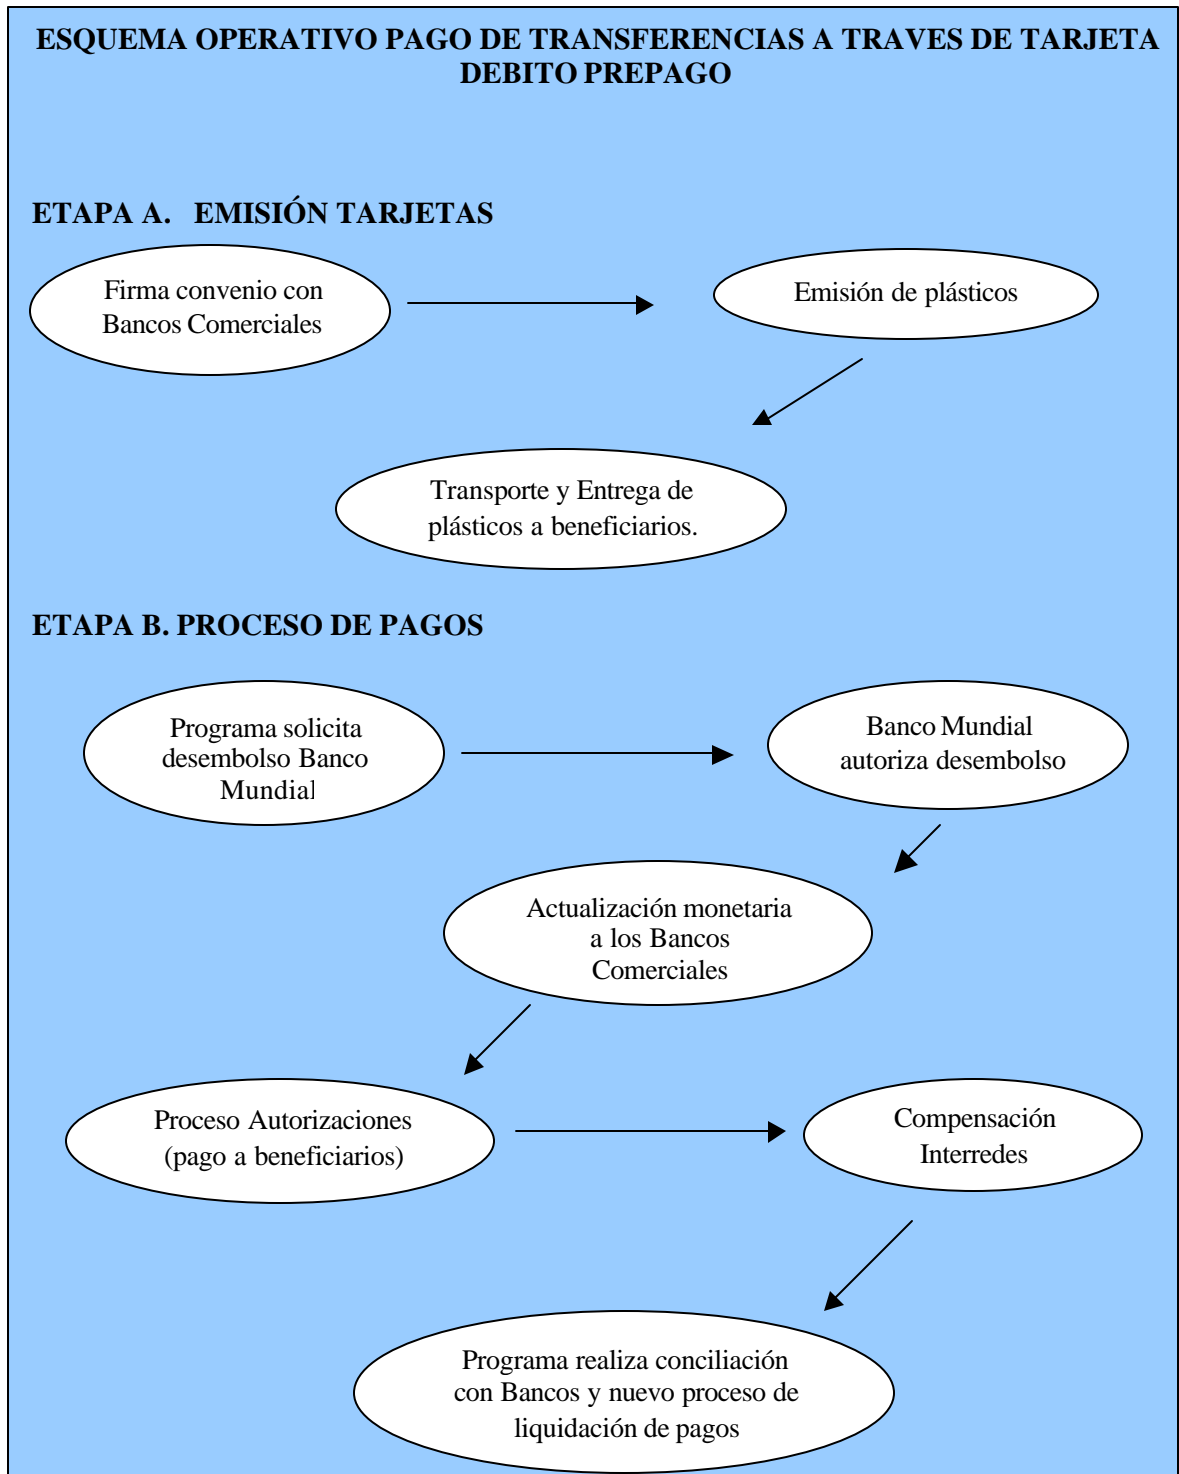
ESQUEMA OPERATIVO PAGO DE TRANSFERENCIAS A TRAVES DE TARJETA DEBITO PREPAGO

ETAPA A. EMISIÓN TARJETAS

Firma convenio con Bancos Comerciales

Emisión de plásticos

Transporte y Entrega de plásticos a beneficiarios.

ETAPA B. PROCESO DE PAGOS

Programa solicita desembolso Banco Mundial

Banco Mundial autoriza desembolso

Actualización monetaria a los Bancos Comerciales

Proceso Autorizaciones (pago a beneficiarios)

Compensación Interredes

Programa realiza conciliación con Bancos y nuevo proceso de liquidación de pagos